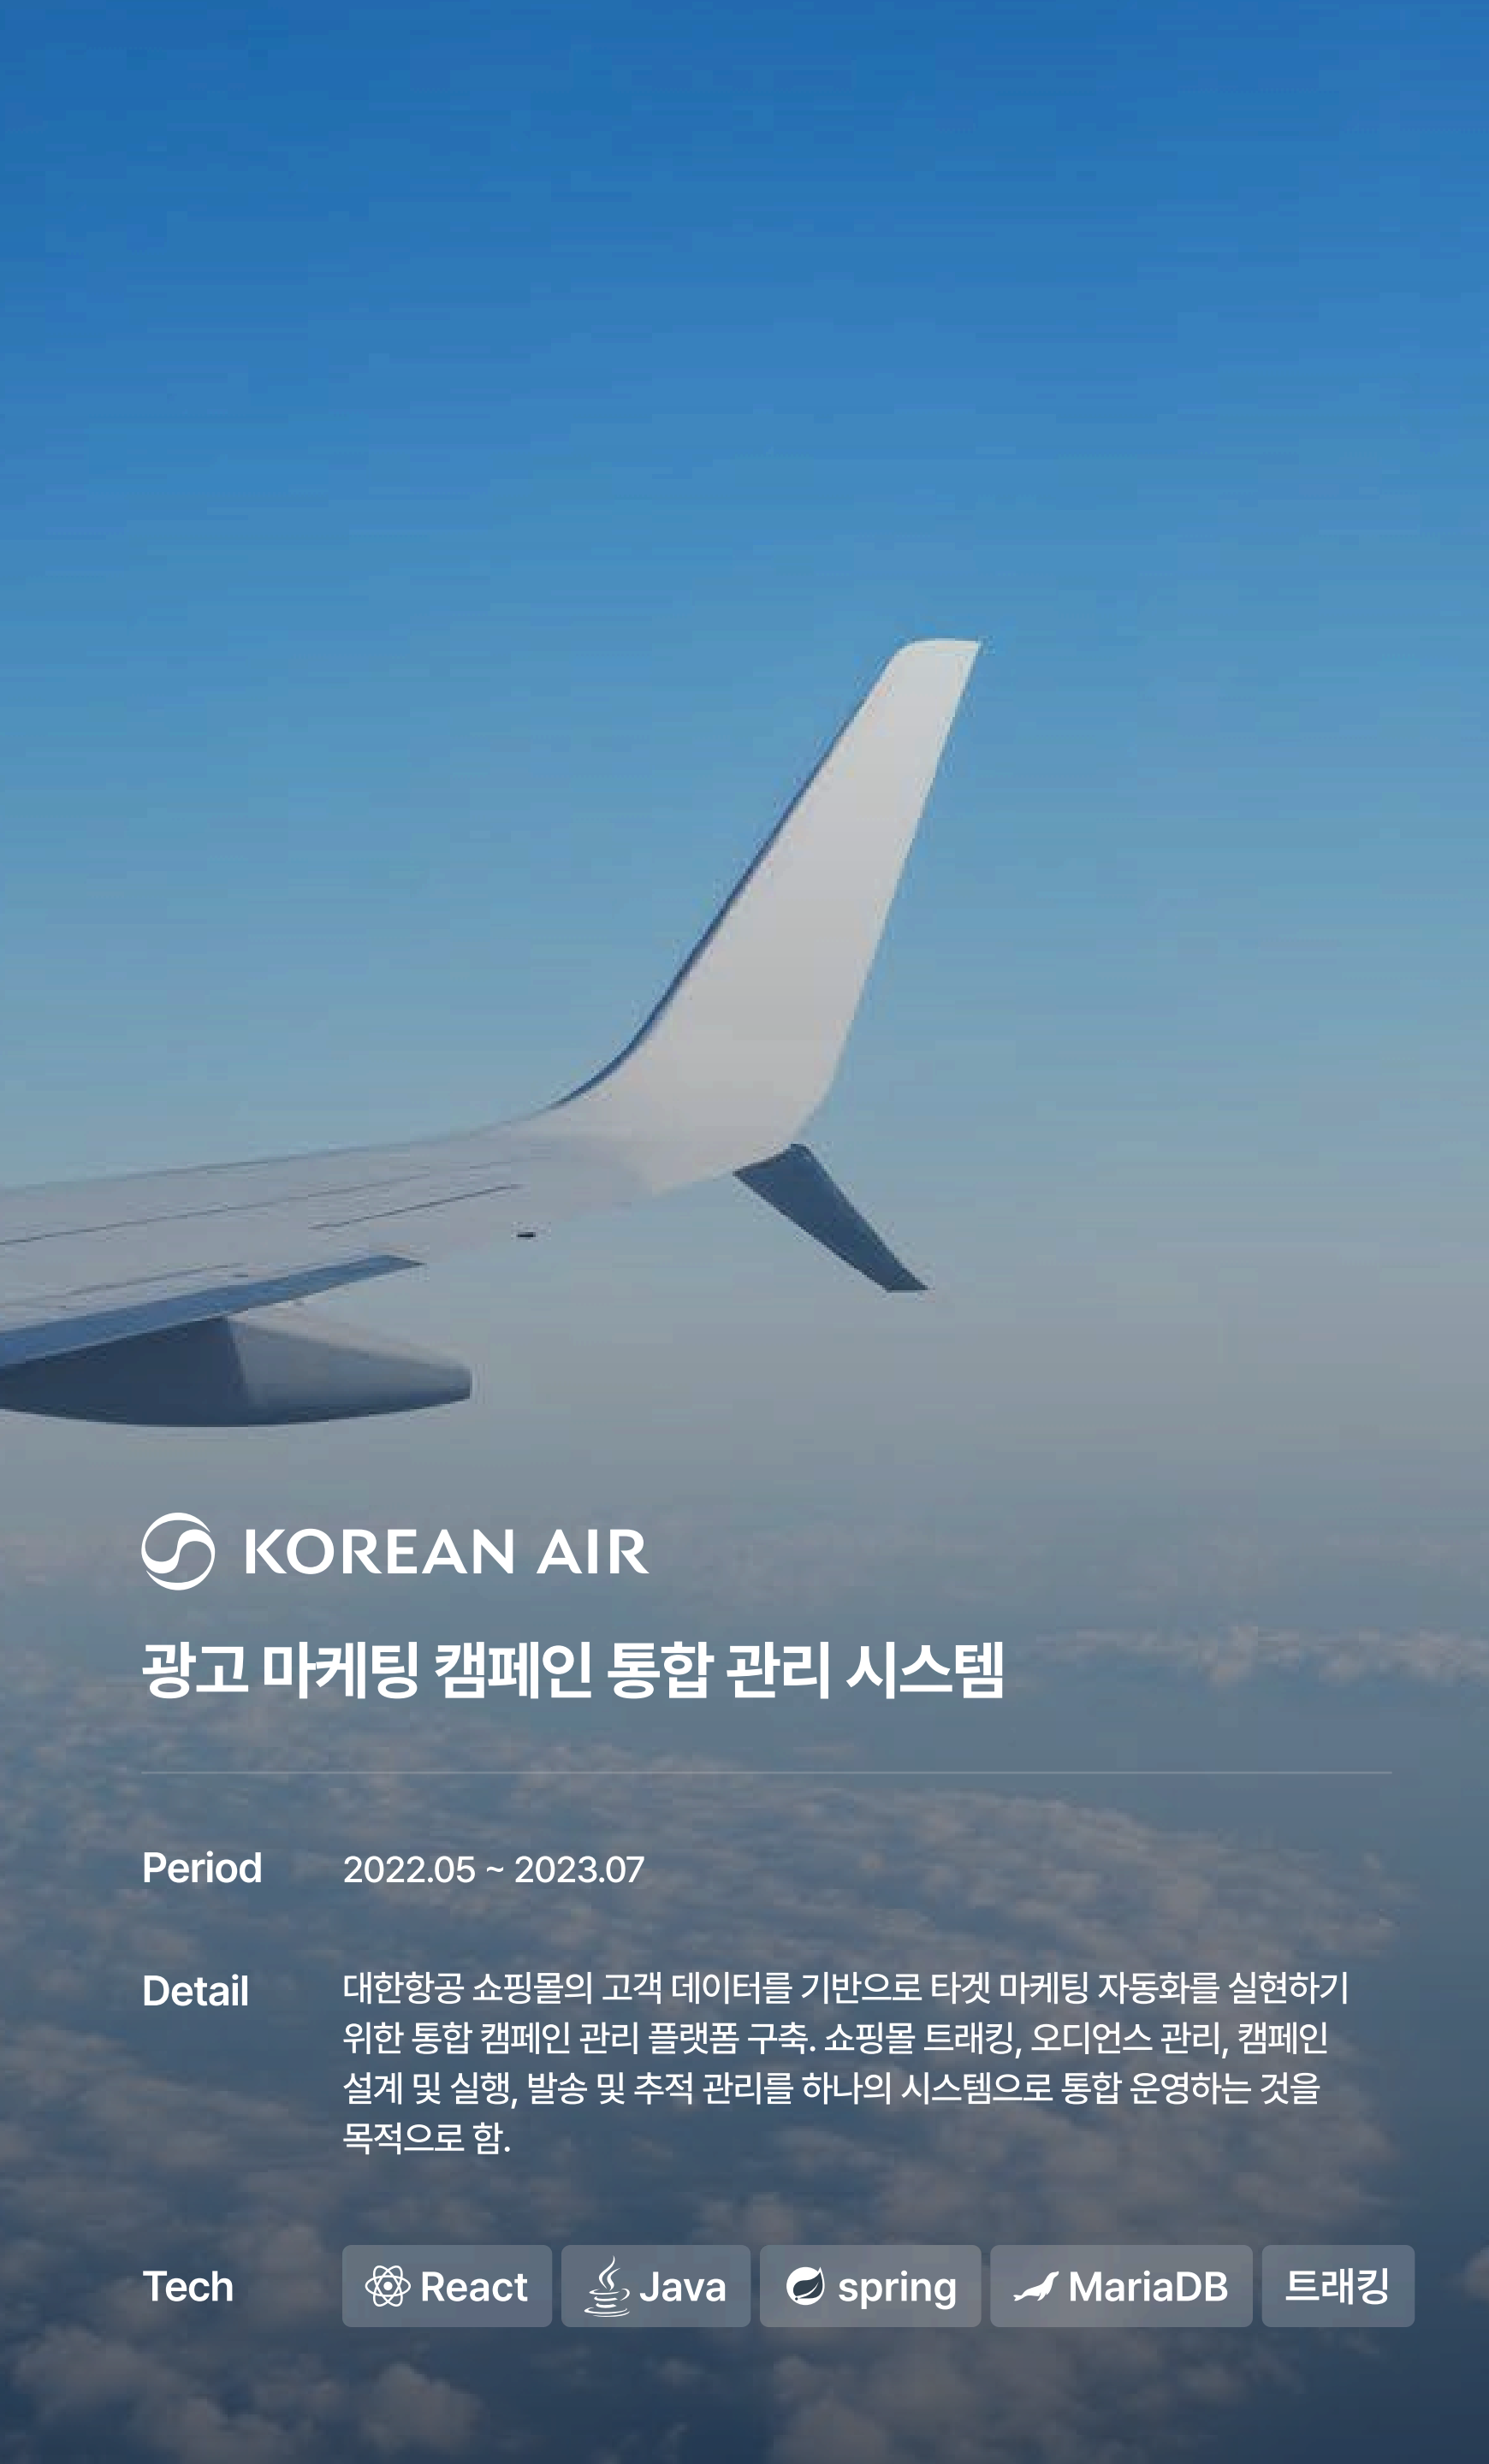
KOREAN AIR

광고 마케팅 캠페인 통합 관리 시스템

Period 2022.05 ~ 2023.07

Detail 대한항공 쇼핑몰의 고객 데이터를 기반으로 타겟 마케팅 자동화를 실현하기 위한 통합 캠페인 관리 플랫폼 구축. 쇼핑몰 트래킹, 오디언스 관리, 캠페인 설계 및 실행, 발송 및 추적 관리를 하나의 시스템으로 통합 운영하는 것을 목적으로 함.

Tech React Java spring MariaDB 트래킹